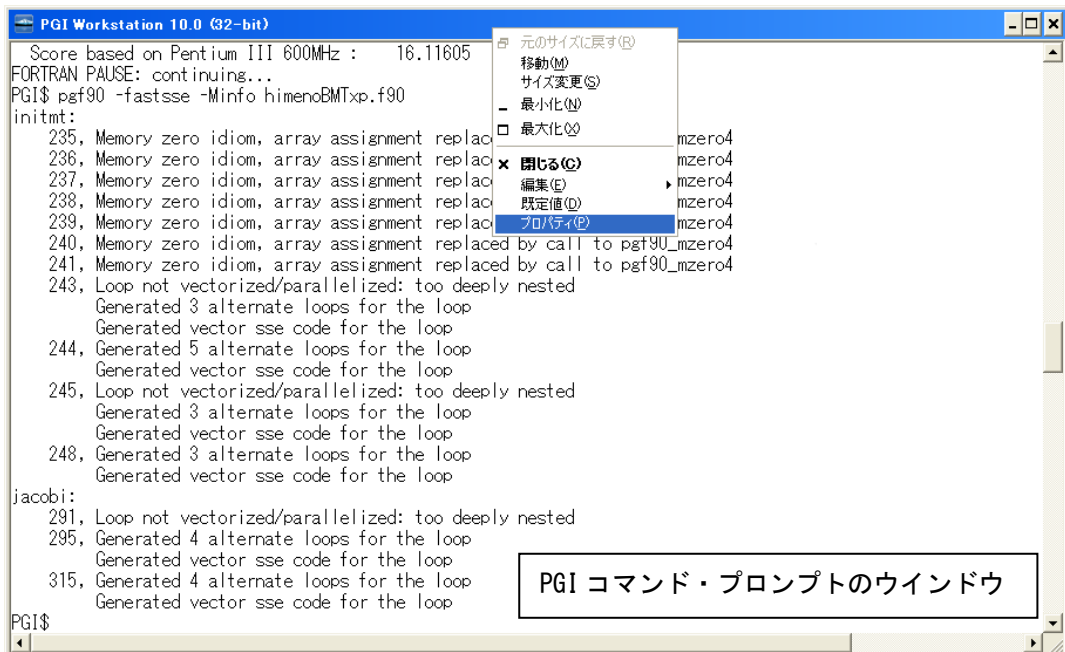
PGI Workstation 10.0 (32-bit)

Score based on Pentium III 600MHz : 16.11605
FORTRAN PAUSE: continuing...
PGI$ pgf90 -fastsse -Minfo himenoBMTxp.f90
initmt:
235, Memory zero idiom, array assignment replac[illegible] mzero4
236, Memory zero idiom, array assignment replac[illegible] mzero4
237, Memory zero idiom, array assignment replac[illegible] mzero4
238, Memory zero idiom, array assignment replac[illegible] mzero4
239, Memory zero idiom, array assignment replac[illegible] mzero4
240, Memory zero idiom, array assignment replaced by call to pgf90_mzero4
241, Memory zero idiom, array assignment replaced by call to pgf90_mzero4
243, Loop not vectorized/parallelized: too deeply nested
Generated 3 alternate loops for the loop
Generated vector sse code for the loop
244, Generated 5 alternate loops for the loop
Generated vector sse code for the loop
245, Loop not vectorized/parallelized: too deeply nested
Generated 3 alternate loops for the loop
Generated vector sse code for the loop
248, Generated 3 alternate loops for the loop
Generated vector sse code for the loop
jacobi:
291, Loop not vectorized/parallelized: too deeply nested
295, Generated 4 alternate loops for the loop
Generated vector sse code for the loop
315, Generated 4 alternate loops for the loop
Generated vector sse code for the loop
PGI$

元のサイズに戻す(R)
移動(M)
サイズ変更(S)
最小化(N)
最大化(X)
閉じる(C)
編集(E)
既定値(D)
プロパティ(P)

PGI コマンド・プロンプトのウインドウ